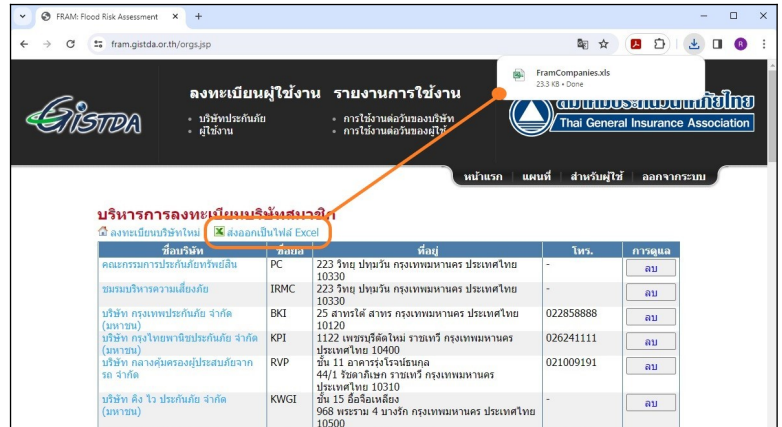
FRAM: Flood Risk Assessment ×  +

fram.gistda.or.th/orgs.jsp

FramCompanies.xls
23.3 KB • Done

GISTDA

ลงทะเบียนผู้ใช้งาน
• บริษัทประกันภัย
• ผู้ใช้งาน

รายงานการใช้งาน
• การใช้งานต่อวันของบริษัท
• การใช้งานต่อวันของผู้ใช้

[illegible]
Thai General Insurance Association

หน้าแรก | แผนที่ | สำหรับผู้ใช้ | ออกจากระบบ

บริหารการลงทะเบียนบริษัทสมาชิก
ลงทะเบียนบริษัทใหม่ ส่งออกเป็นไฟล์ Excel

| ชื่อบริษัท | ชื่อย่อ | ที่อยู่ | โทร. | การดูแล |
|---|---|---|---|---|
| คณะกรรมการประกันภัยทรัพย์สิน | PC | 223 วิทยุ ปทุมวัน กรุงเทพมหานคร ประเทศไทย 10330 | - | ลบ |
| ชมรมบริหารความเสี่ยงภัย | IRMC | 223 วิทยุ ปทุมวัน กรุงเทพมหานคร ประเทศไทย 10330 | - | ลบ |
| บริษัท กรุงเทพประกันภัย จำกัด (มหาชน) | BKI | 25 สาทรใต้ สาทร กรุงเทพมหานคร ประเทศไทย 10120 | 022858888 | ลบ |
| บริษัท กรุงไทยพานิชประกันภัย จำกัด (มหาชน) | KPI | 1122 เพชรบุรีตัดใหม่ ราชเทวี กรุงเทพมหานคร ประเทศไทย 10400 | 026241111 | ลบ |
| บริษัท กลางคุ้มครองผู้ประสบภัยจากรถ จำกัด | RVP | ชั้น 11 อาคารรุ่งโรจน์ธนกุล 44/1 รัชดาภิเษก รามเทวี กรุงเทพมหานคร ประเทศไทย 10310 | 021009191 | ลบ |
| บริษัท คิง ไว ประกันภัย จำกัด (มหาชน) | KWGI | ชั้น 15 อื้อจือเหลียง 968 พระราม 4 บางรัก กรุงเทพมหานคร ประเทศไทย 10500 | - | ลบ |